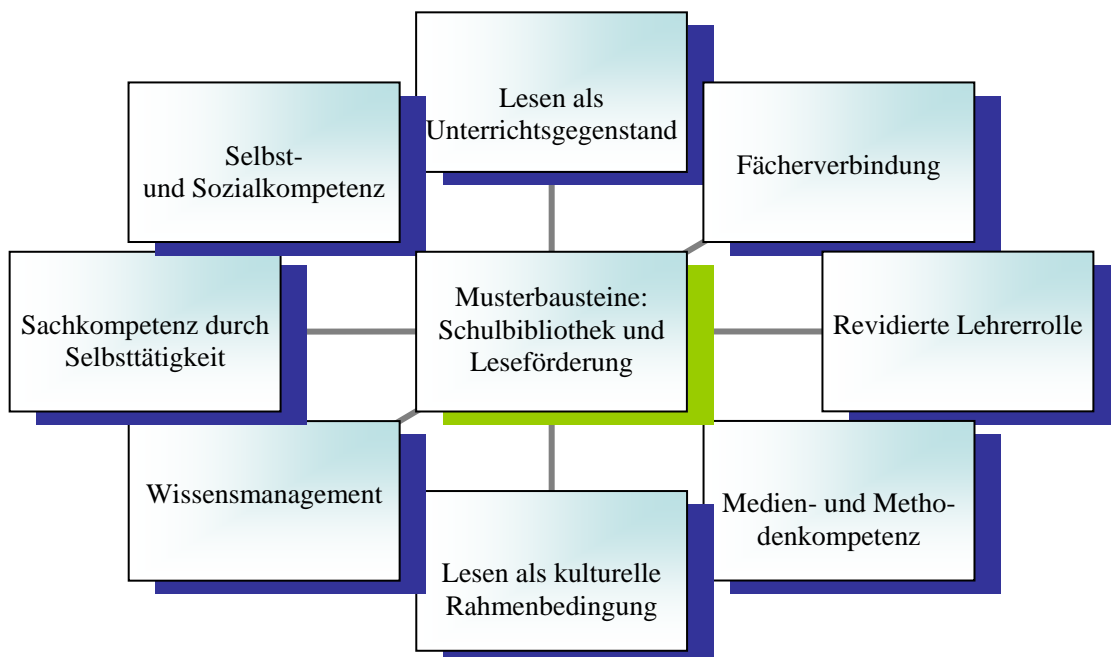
Lesen als Unterrichtsgegenstand

Selbst- und Sozialkompetenz

Fächerverbindung

Sachkompetenz durch Selbsttätigkeit

Musterbausteine: Schulbibliothek und Leseförderung

Revidierte Lehrerrolle

Wissensmanagement

Medien- und Methodenkompetenz

Lesen als kulturelle Rahmenbedingung